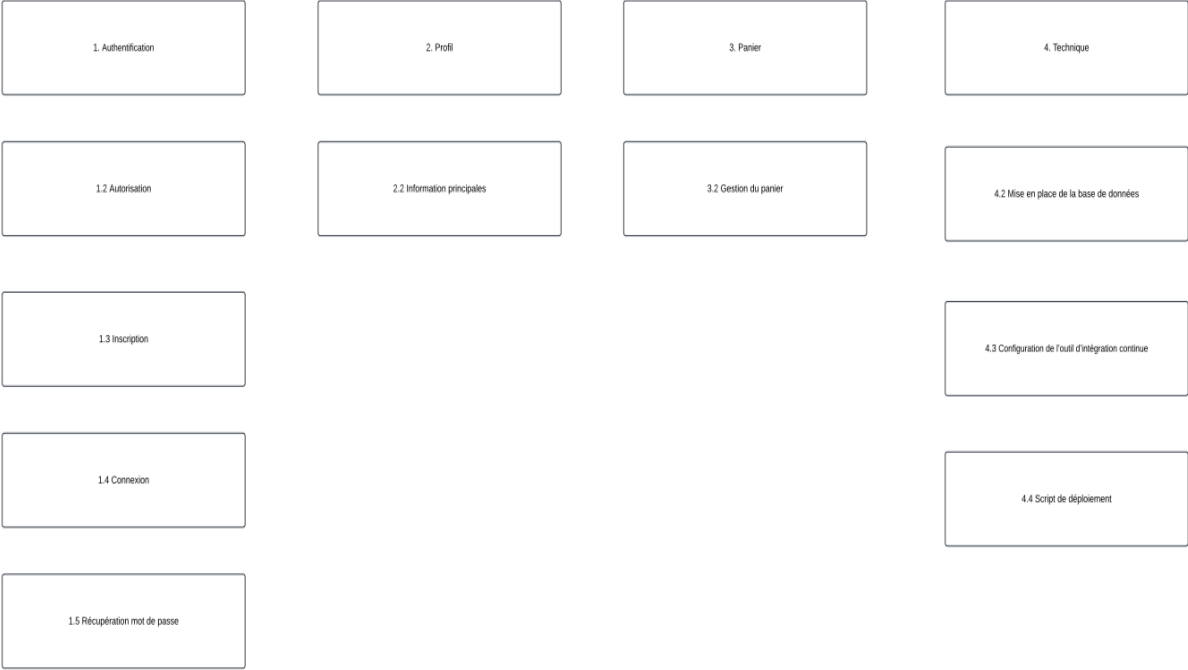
1. Authentification

1.2 Autorisation

1.3 Inscription

1.4 Connexion

1.5 Récupération mot de passe

2. Profil

2.2 Information principales

3. Panier

3.2 Gestion du panier

4. Technique

4.2 Mise en place de la base de données

4.3 Configuration de l'outil d'intégration continue

4.4 Script de déploiement